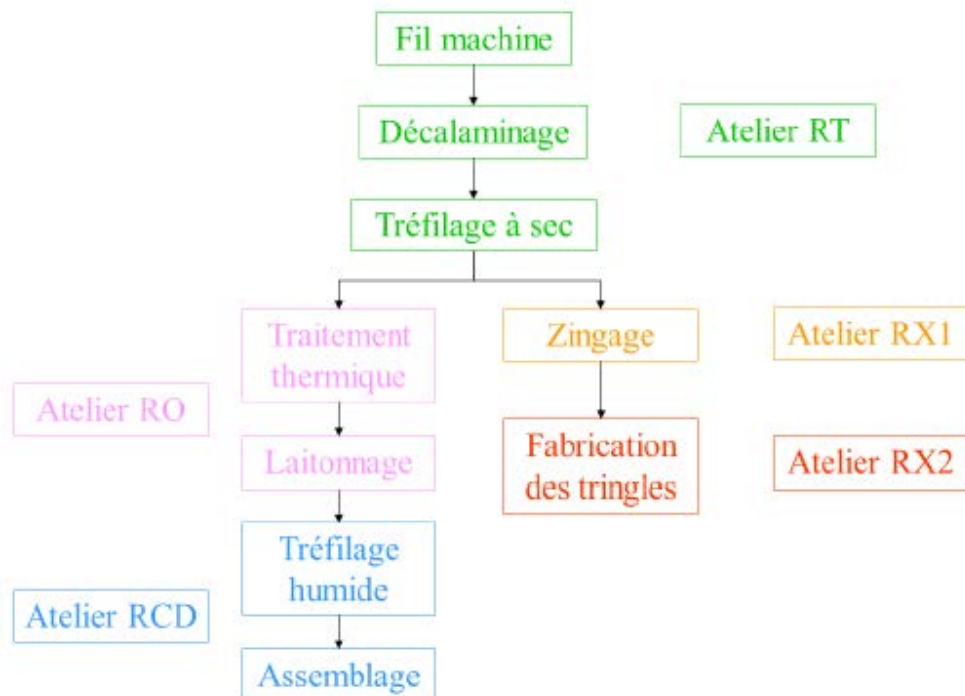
Fil machine

Décalaminage

Atelier RT

Tréfilage à sec

Traitement thermique

Zingage

Atelier RX1

Atelier RO

Laitonnage

Fabrication des tringles

Atelier RX2

Tréfilage humide

Atelier RCD

Assemblage